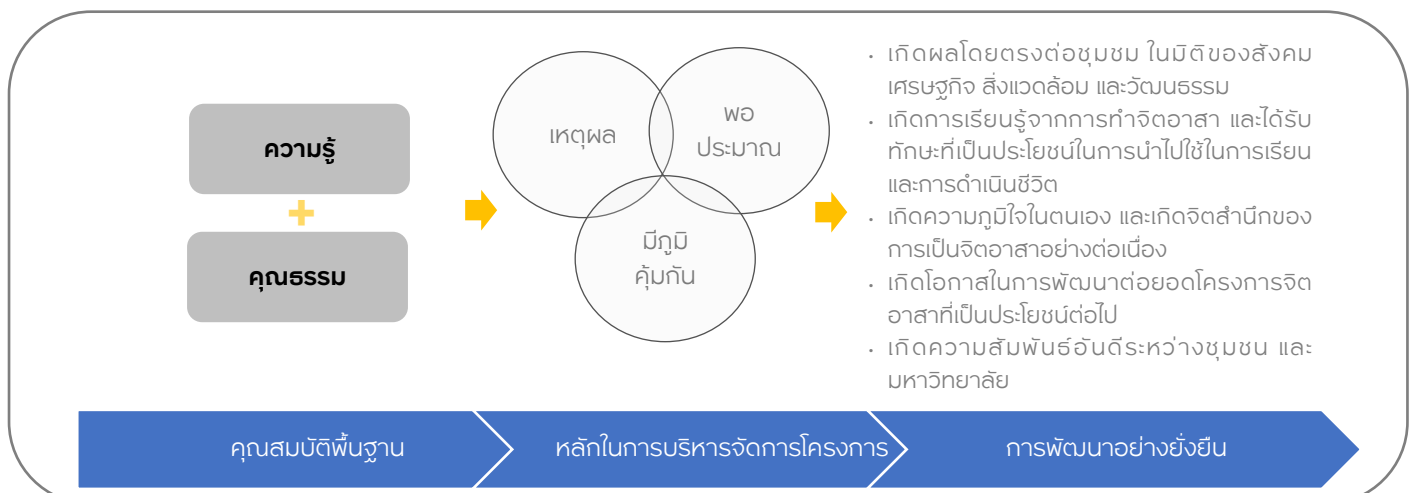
ความรู้

+

คุณธรรม

เหตุผล

พอประมาณ

มีภูมิคุ้มกัน

• เกิดผลโดยตรงต่อชุมชม ในมิติของสังคม เศรษฐกิจ สิ่งแวดล้อม และวัฒนธรรม
• เกิดการเรียนรู้จากการทำจิตอาสา และได้รับทักษะที่เป็นประโยชน์ในการนำไปใช้ในการเรียนและการดำเนินชีวิต
• เกิดความภูมิใจในตนเอง และเกิดจิตสำนึกของการเป็นจิตอาสาอย่างต่อเนื่อง
• เกิดโอกาสในการพัฒนาต่อยอดโครงการจิตอาสาที่เป็นประโยชน์ต่อไป
• เกิดความสัมพันธ์อันดีระหว่างชุมชน และมหาวิทยาลัย

คุณสมบัติพื้นฐาน

หลักในการบริหารจัดการโครงการ

การพัฒนาอย่างยั่งยืน